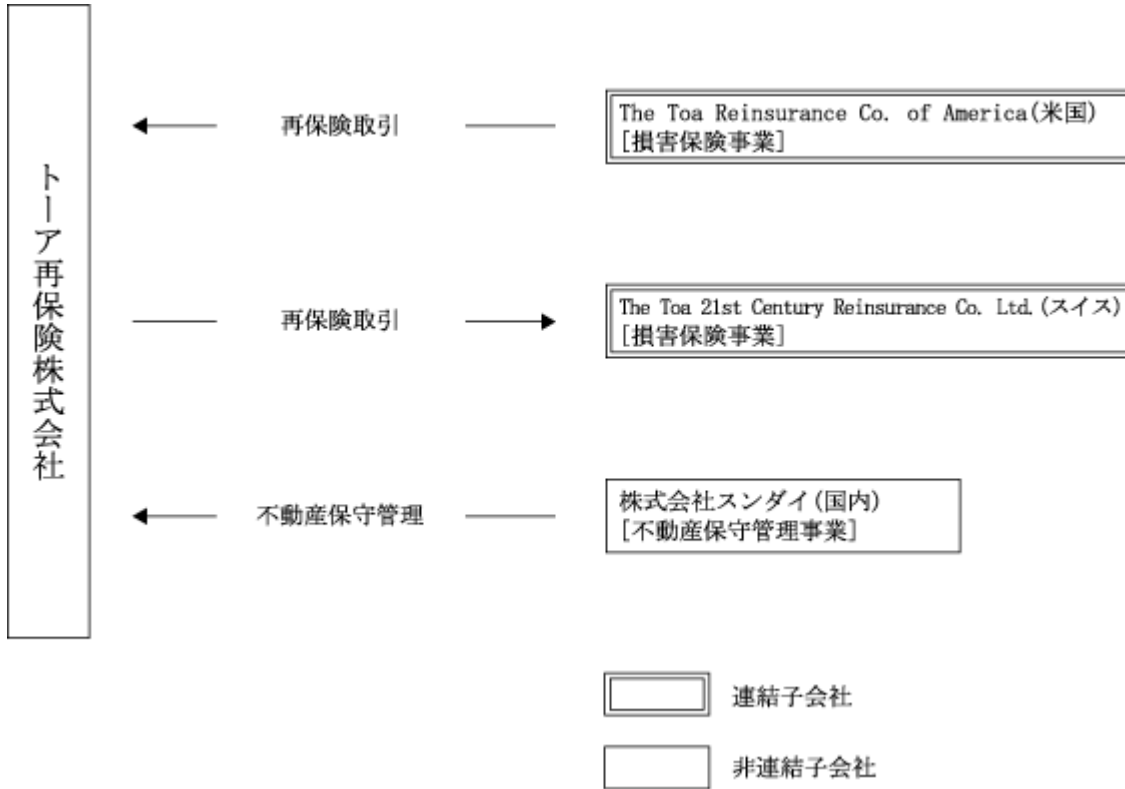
トーア再保険株式会社

再保険取引

The Toa Reinsurance Co. of America(米国)
[損害保険事業]

再保険取引

The Toa 21st Century Reinsurance Co. Ltd.(スイス)
[損害保険事業]

不動産保守管理

株式会社スンダイ(国内)
[不動産保守管理事業]

連結子会社

非連結子会社